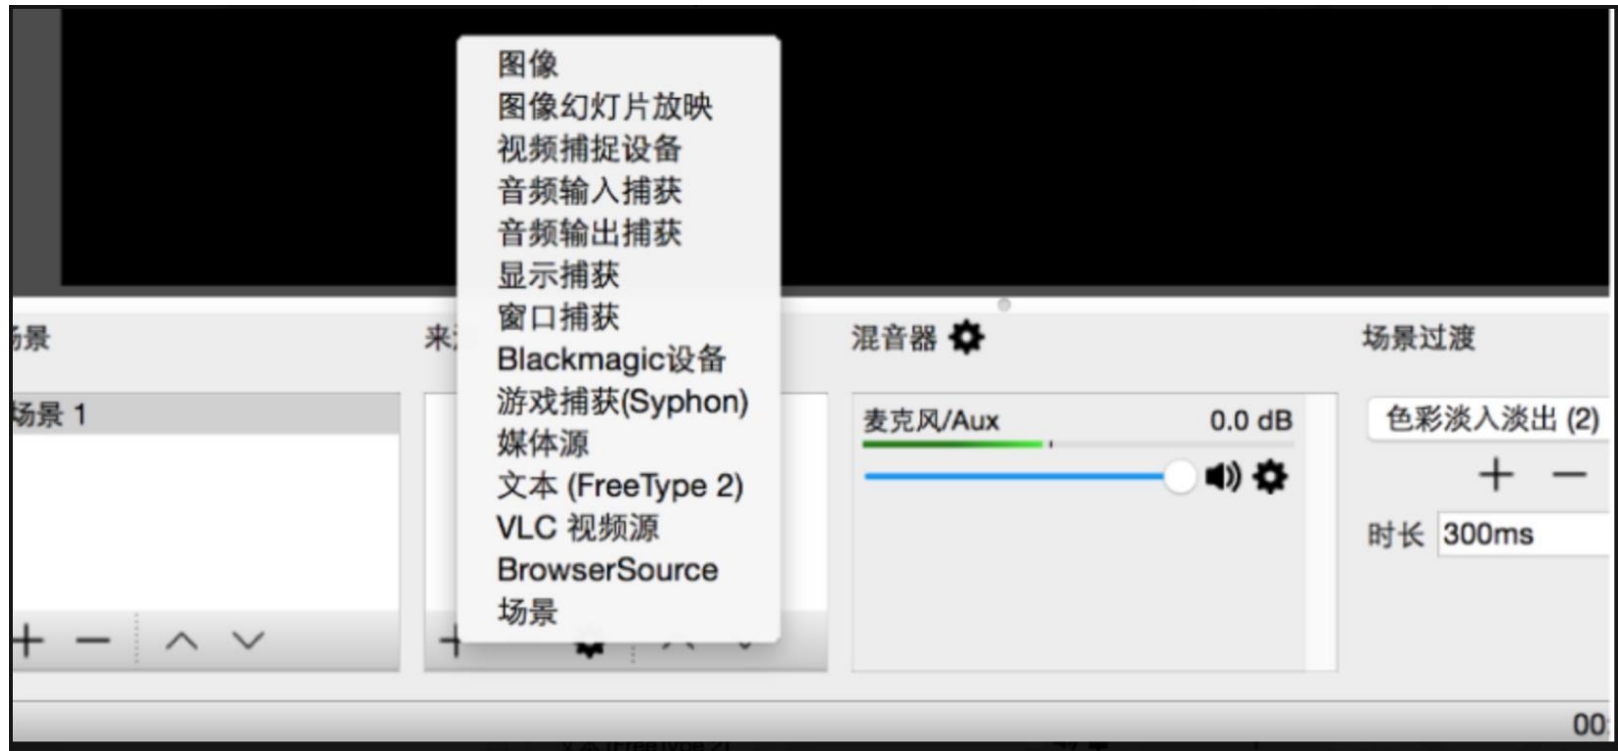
图像
图像幻灯片放映
视频捕捉设备
音频输入捕获
音频输出捕获
显示捕获
窗口捕获
Blackmagic设备
游戏捕获(Syphon)
媒体源
文本 (FreeType 2)
VLC 视频源
BrowserSource
场景

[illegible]景
来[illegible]
混音器
场景过渡

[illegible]景 1

麦克风/Aux 0.0 dB

色彩淡入淡出 (2)
+ −
时长 300ms

+ − ∧ ∨
+

00